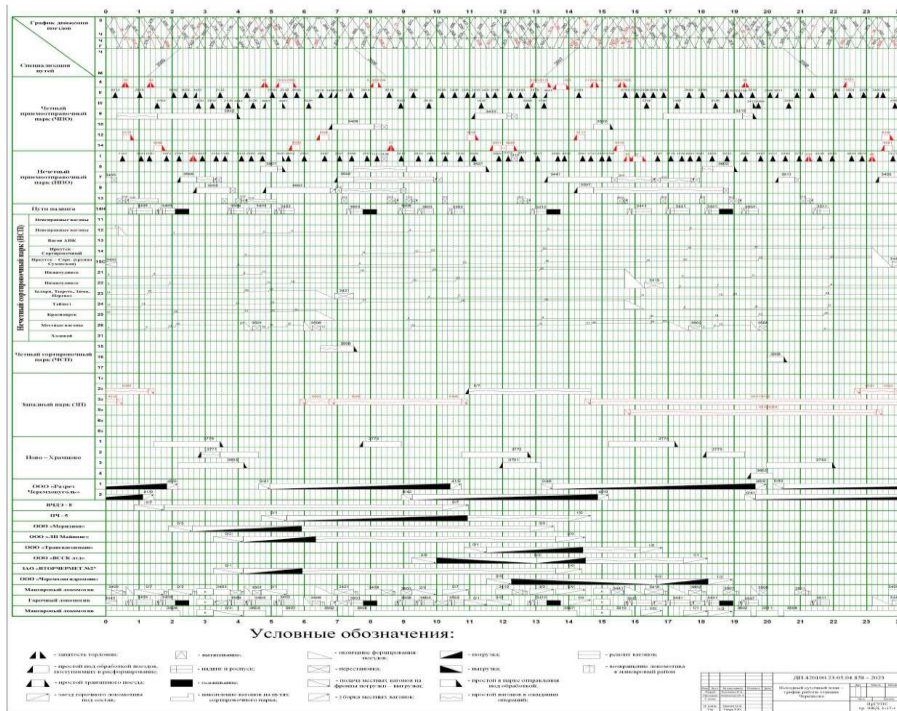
График движения поездов

Специализация путей

Четный приемоотправочный парк (ЧПО)

Нечетный приемоотправочный парк (НПО)

Пути надвига

Нечетный сортировочный парк (НСП)

Четный сортировочный парк (ЧСП)

Западный парк (ЗП)

Ново - Харино

ООО «Разрез Черемховуголь»

ВЧДЭ - 8

ПЧ - 8

ООО «Меридиан»

ООО «ЛП Майнинг»

ООО «Транснедвижимость»

ООО «ВССК-Агро»

ЗАО «ВТОРЧЕРМЕТ №2»

ООО «Черемхсвязьстрой»

Маневровый локомотив

Горочный локомотив

Маневровый локомотив

0 1 2 3 4 5 6 7 8 9 10 11 12 13 14 15 16 17 18 19 20 21 22 23

Условные обозначения:

- занятость горловин;
- простой под обработкой поездов, поступивших в расформирование;
- простой транзитного поезда;
- заезд горочного локомотива под состав;
- вытягивание;
- надвиг и роспуск;
- осаживание;
- накопление вагонов на путях сортировочного парка;
- окончание формирования поездов;
- перестановка;
- подача местных вагонов на фронты погрузки - выгрузки;
- уборка местных вагонов;
- погрузка;
- выгрузка;
- простой в парке отправления под обработкой;
- простой вагонов в ожидании операций;
- ремонт вагонов;
- возвращение локомотива в маневровый район

ДП 430100.23.03.04.458 - 2023

Суточный план-график работы станции Черемхово